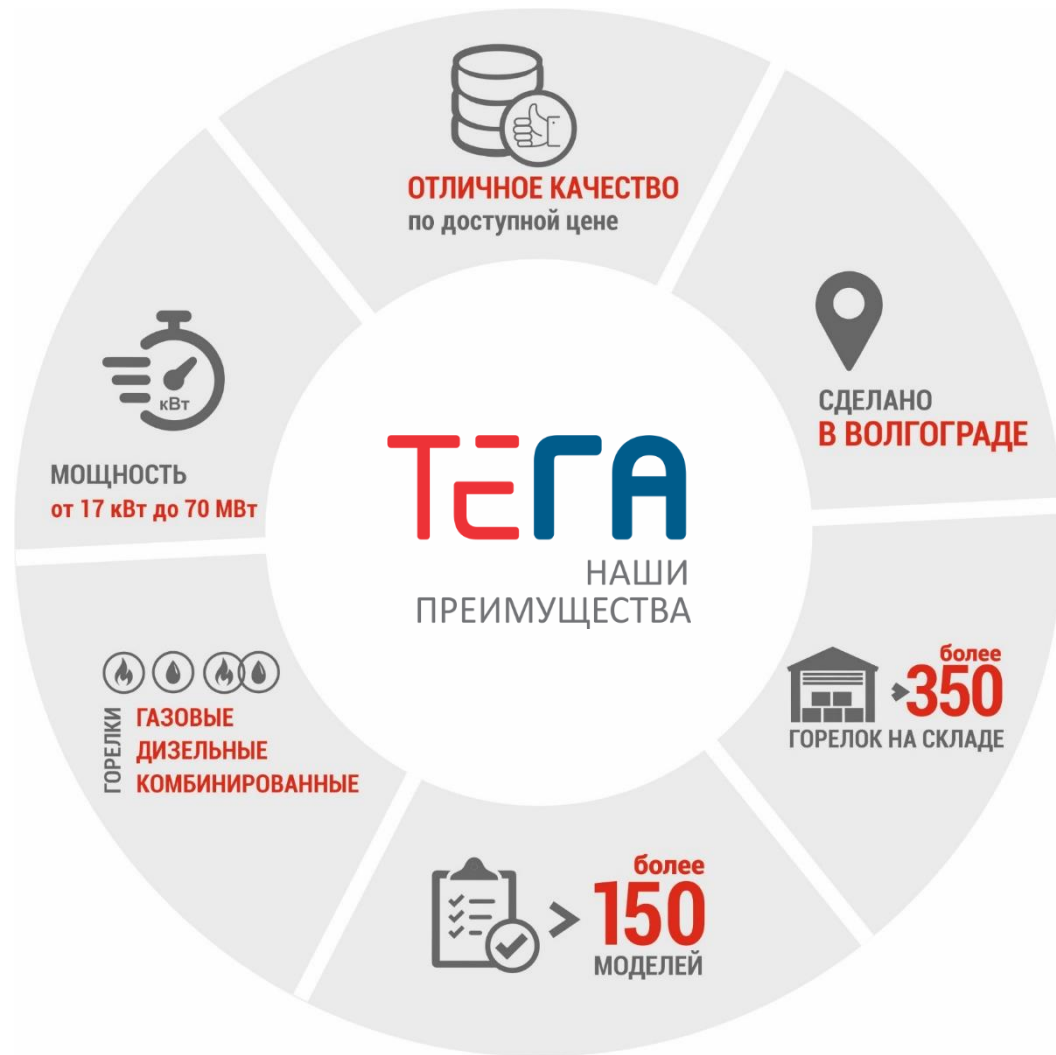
ОТЛИЧНОЕ КАЧЕСТВО
по доступной цене

СДЕЛАНО
В ВОЛГОГРАДЕ

более
350
ГОРЕЛОК НА СКЛАДЕ

более
150
МОДЕЛЕЙ

ГОРЕЛКИ
ГАЗОВЫЕ
ДИЗЕЛЬНЫЕ
КОМБИНИРОВАННЫЕ

кВт
МОЩНОСТЬ
от 17 кВт до 70 МВт

ТЕГА
НАШИ
ПРЕИМУЩЕСТВА